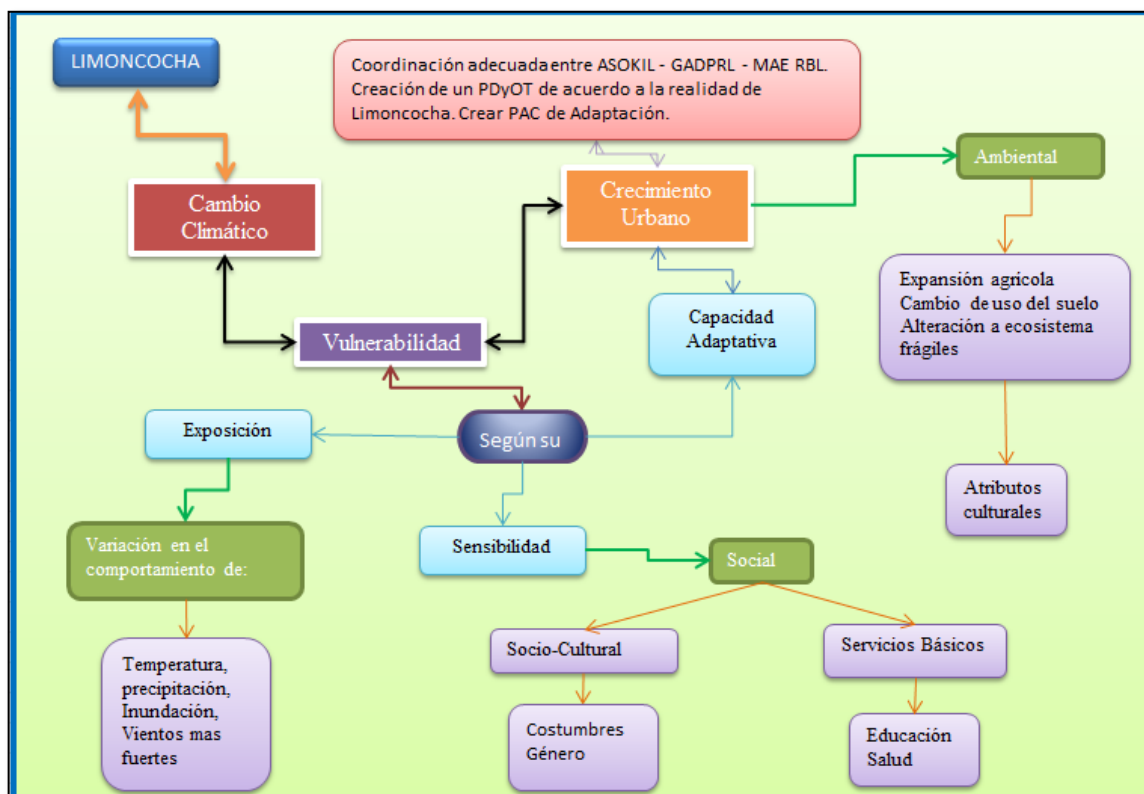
LIMONCOCHA

Coordinación adecuada entre ASOKIL - GADPRL - MAE RBL. Creación de un PDyOT de acuerdo a la realidad de Limoncocha. Crear PAC de Adaptación.

Cambio Climático

Crecimiento Urbano

Ambiental

Expansión agrícola
Cambio de uso del suelo
Alteración a ecosistema frágiles

Capacidad Adaptativa

Vulnerabilidad

Exposición

Según su

Atributos culturales

Variación en el comportamiento de:

Sensibilidad

Social

Temperatura, precipitación, Inundación, Vientos mas fuertes

Socio-Cultural

Servicios Básicos

Costumbres
Género

Educación
Salud